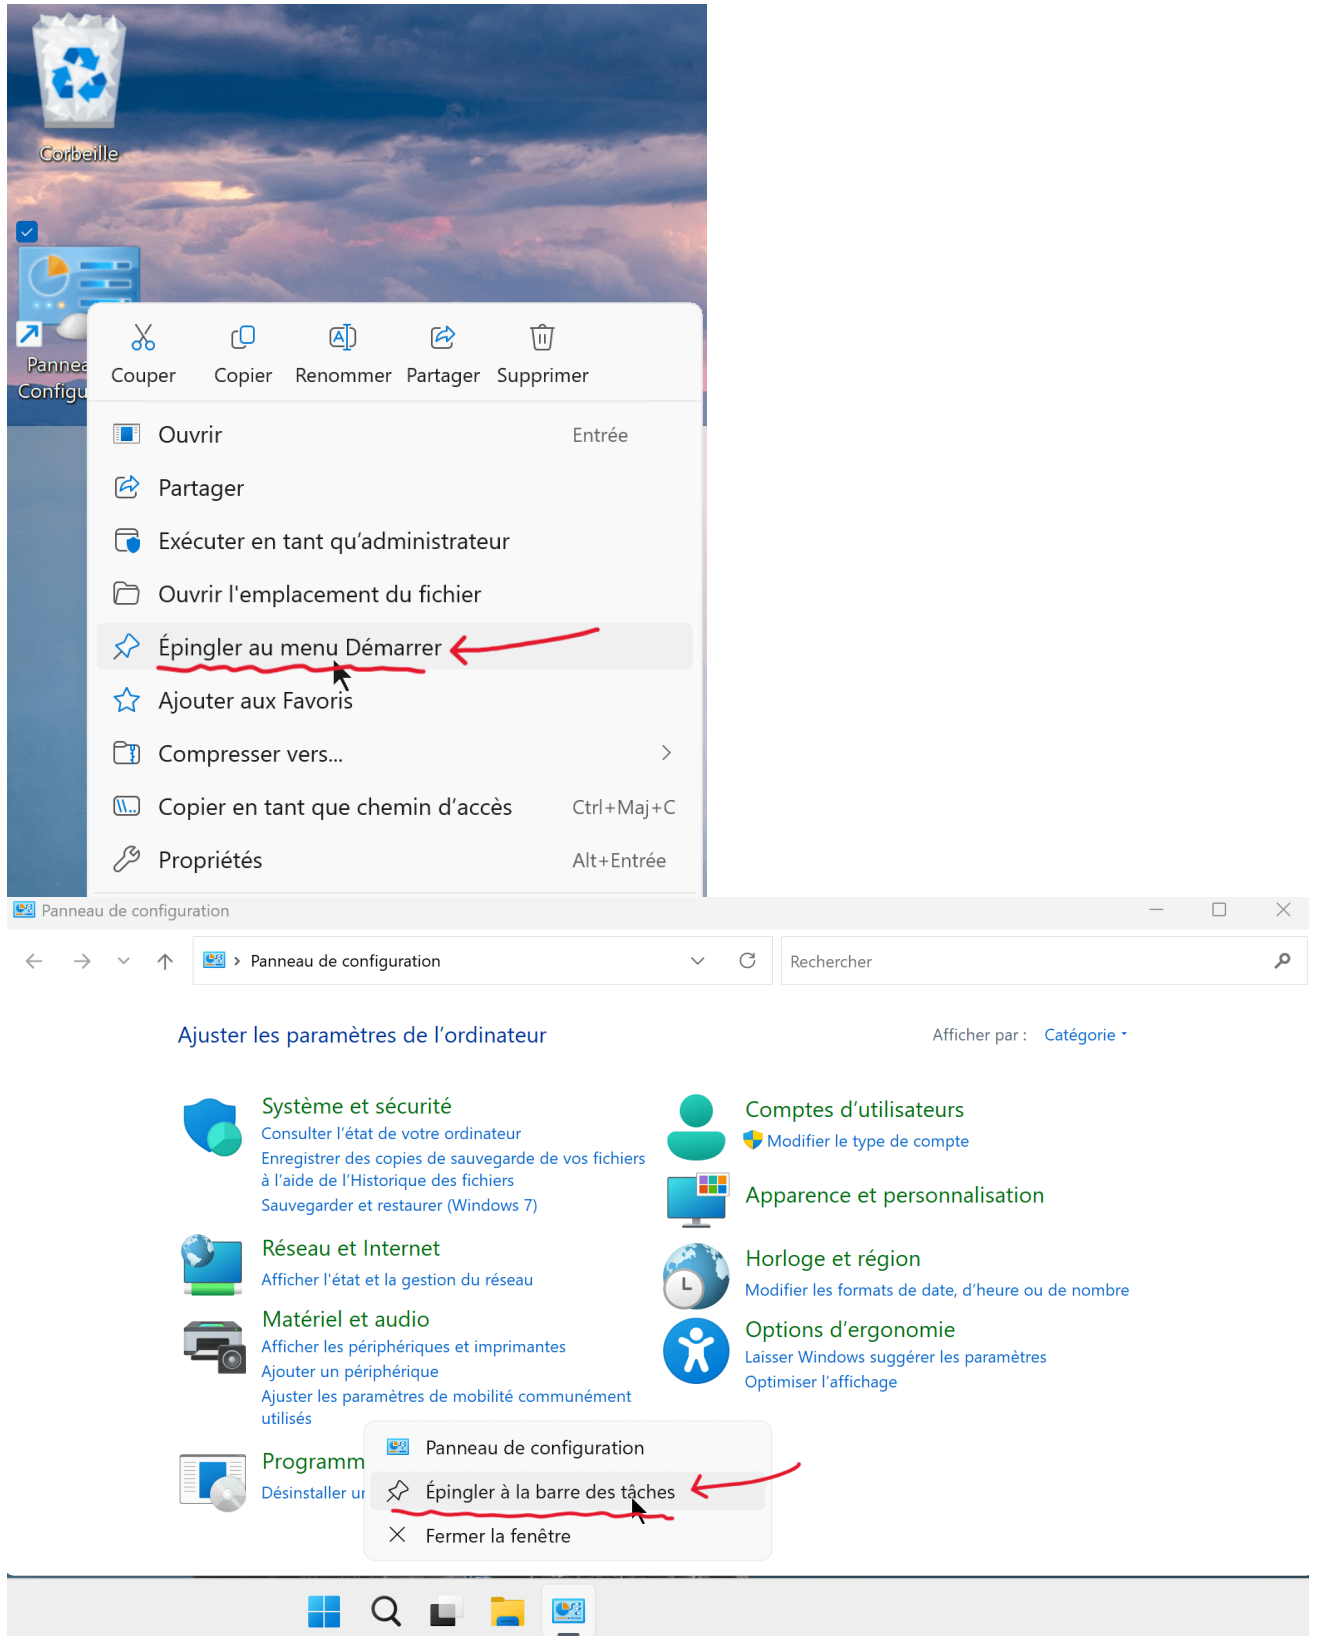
Corbeille

Pannea
Configu

Couper Copier Renommer Partager Supprimer

Ouvrir Entrée

Partager

Exécuter en tant qu'administrateur

Ouvrir l'emplacement du fichier

Épingler au menu Démarrer

Ajouter aux Favoris

Compresser vers...

Copier en tant que chemin d'accès Ctrl+Maj+C

Propriétés Alt+Entrée

Panneau de configuration

Panneau de configuration

Rechercher

Ajuster les paramètres de l'ordinateur

Afficher par : Catégorie

Système et sécurité
Consulter l'état de votre ordinateur
Enregistrer des copies de sauvegarde de vos fichiers à l'aide de l'Historique des fichiers
Sauvegarder et restaurer (Windows 7)

Réseau et Internet
Afficher l'état et la gestion du réseau

Matériel et audio
Afficher les périphériques et imprimantes
Ajouter un périphérique
Ajuster les paramètres de mobilité communément utilisés

Programm
Désinstaller ur

Comptes d'utilisateurs
Modifier le type de compte

Apparence et personnalisation

Horloge et région
Modifier les formats de date, d'heure ou de nombre

Options d'ergonomie
Laisser Windows suggérer les paramètres
Optimiser l'affichage

Panneau de configuration

Épingler à la barre des tâches

Fermer la fenêtre